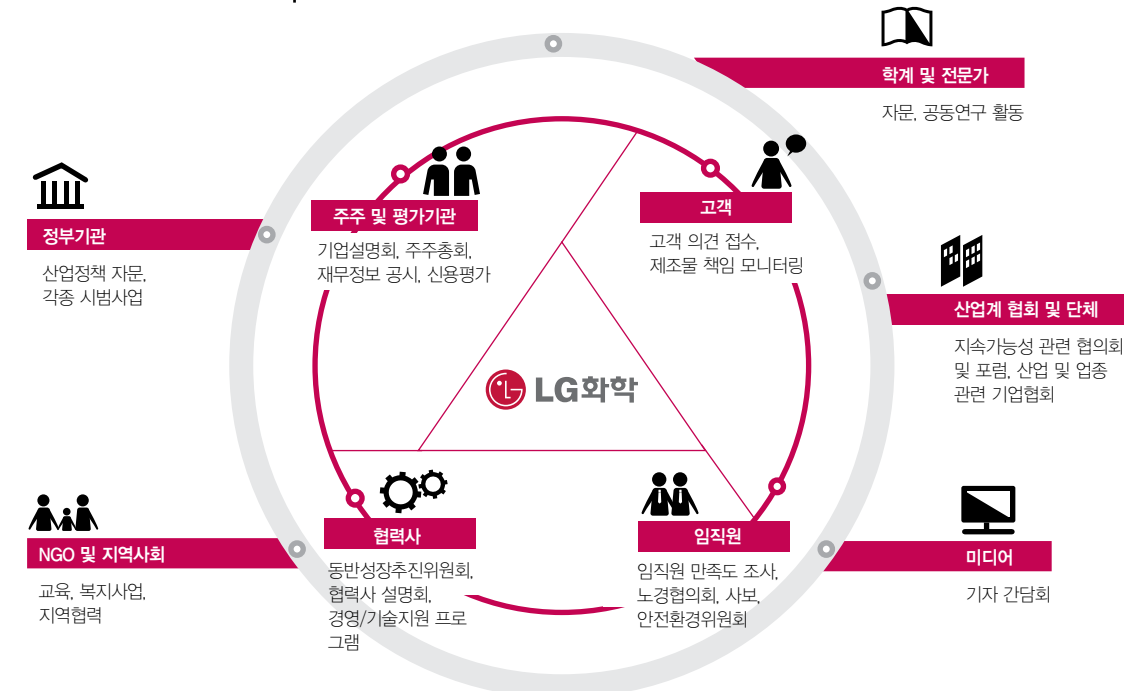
학계 및 전문가
자문, 공동연구 활동

정부기관
산업정책 자문,
각종 시범사업

주주 및 평가기관
기업설명회, 주주총회,
재무정보 공시, 신용평가

고객
고객 의견 접수,
제조물 책임 모니터링

산업계 협회 및 단체
지속가능성 관련 협의회 및 포럼, 산업 및 업종 관련 기업협회

LG화학

NGO 및 지역사회
교육, 복지사업,
지역협력

협력사
동반성장추진위원회,
협력사 설명회,
경영/기술지원 프로그램

임직원
임직원 만족도 조사,
노경협의회, 사보,
안전환경위원회

미디어
기자 간담회